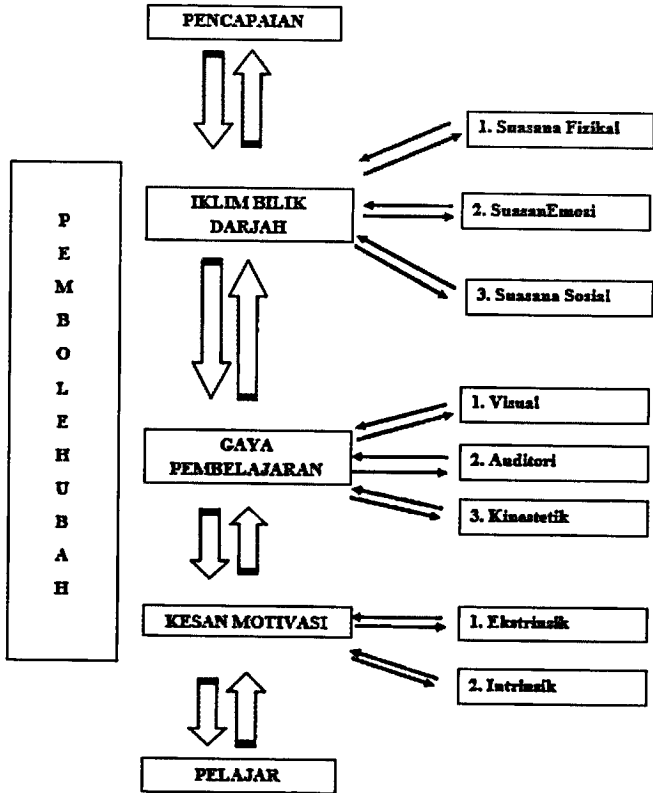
PENCAPAIAN

P
E
M
B
O
L
E
H
U
B
A
H

IKLIM BILIK DARJAH

1. Suasana Fizikal

2. SuasanEmosi

3. Suasana Sosial

GAYA PEMBELAJARAN

1. Visual

2. Auditori

3. Kinestetik

KESAN MOTIVASI

1. Ekstrinsik

2. Intrinsik

PELAJAR